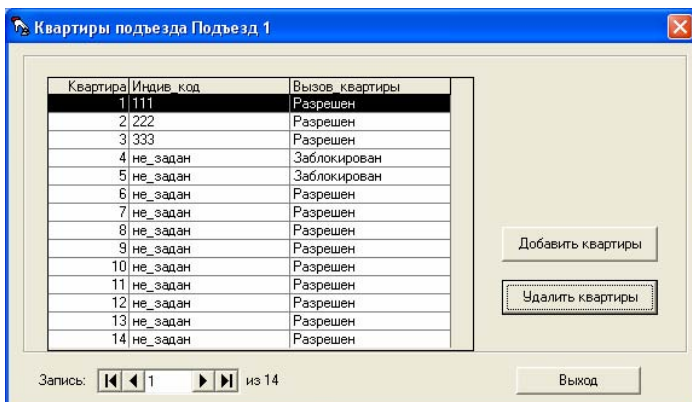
Квартиры подъезда Подъезд 1

| Квартира | Индив_код | Вызов_квартиры |
|---|---|---|
| 1 | 111 | Разрешен |
| 2 | 222 | Разрешен |
| 3 | 333 | Разрешен |
| 4 | не_задан | Заблокирован |
| 5 | не_задан | Заблокирован |
| 6 | не_задан | Разрешен |
| 7 | не_задан | Разрешен |
| 8 | не_задан | Разрешен |
| 9 | не_задан | Разрешен |
| 10 | не_задан | Разрешен |
| 11 | не_задан | Разрешен |
| 12 | не_задан | Разрешен |
| 13 | не_задан | Разрешен |
| 14 | не_задан | Разрешен |

Добавить квартиры

Удалить квартиры

Запись: 1 из 14

Выход